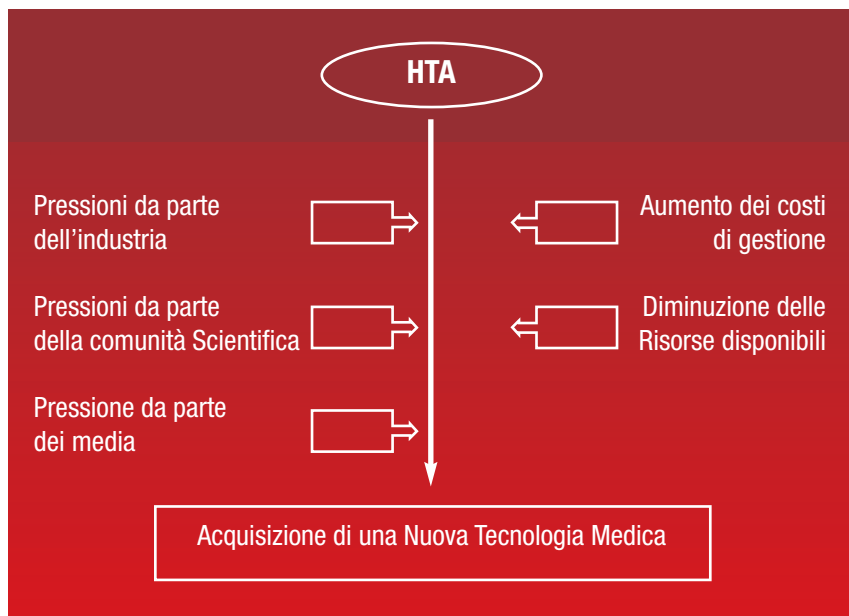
HTA

Pressioni da parte dell’industria

Aumento dei costi di gestione

Pressioni da parte della comunità Scientifica

Diminuzione delle Risorse disponibili

Pressione da parte dei media

Acquisizione di una Nuova Tecnologia Medica